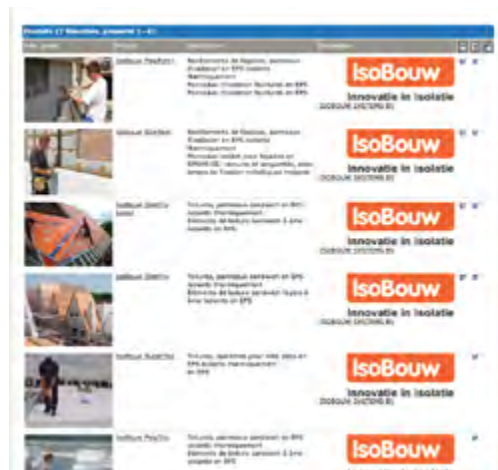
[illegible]

| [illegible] | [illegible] | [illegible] | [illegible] |
|---|---|---|---|
| | IsoBouw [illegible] | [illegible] | IsoBouw Innovatie in isolatie ISOBOUW SYSTEMS BV |
| | IsoBouw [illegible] | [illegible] | IsoBouw Innovatie in isolatie ISOBOUW SYSTEMS BV |
| | IsoBouw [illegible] | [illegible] | IsoBouw Innovatie in isolatie ISOBOUW SYSTEMS BV |
| | IsoBouw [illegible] | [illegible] | IsoBouw Innovatie in isolatie ISOBOUW SYSTEMS BV |
| | IsoBouw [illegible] | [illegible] | IsoBouw Innovatie in isolatie ISOBOUW SYSTEMS BV |
| | IsoBouw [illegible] | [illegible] | IsoBouw |